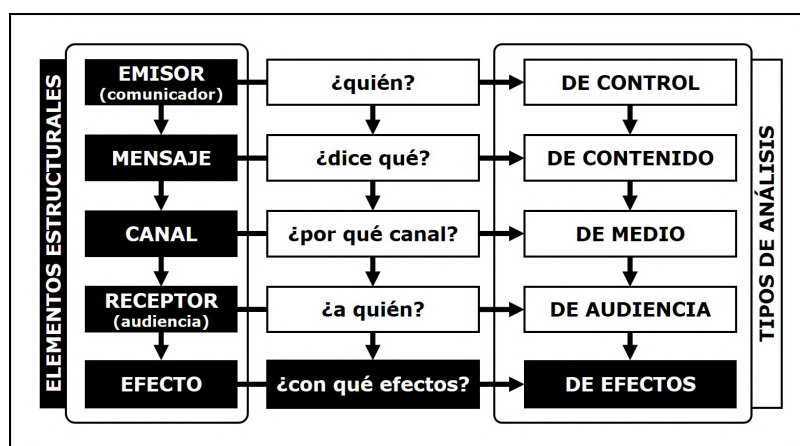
ELEMENTOS ESTRUCTURALES

EMISOR (comunicador)
MENSAJE
CANAL
RECEPTOR (audiencia)
EFECTO

¿quién?
¿dice qué?
¿por qué canal?
¿a quién?
¿con qué efectos?

DE CONTROL
DE CONTENIDO
DE MEDIO
DE AUDIENCIA
DE EFECTOS

TIPOS DE ANÁLISIS